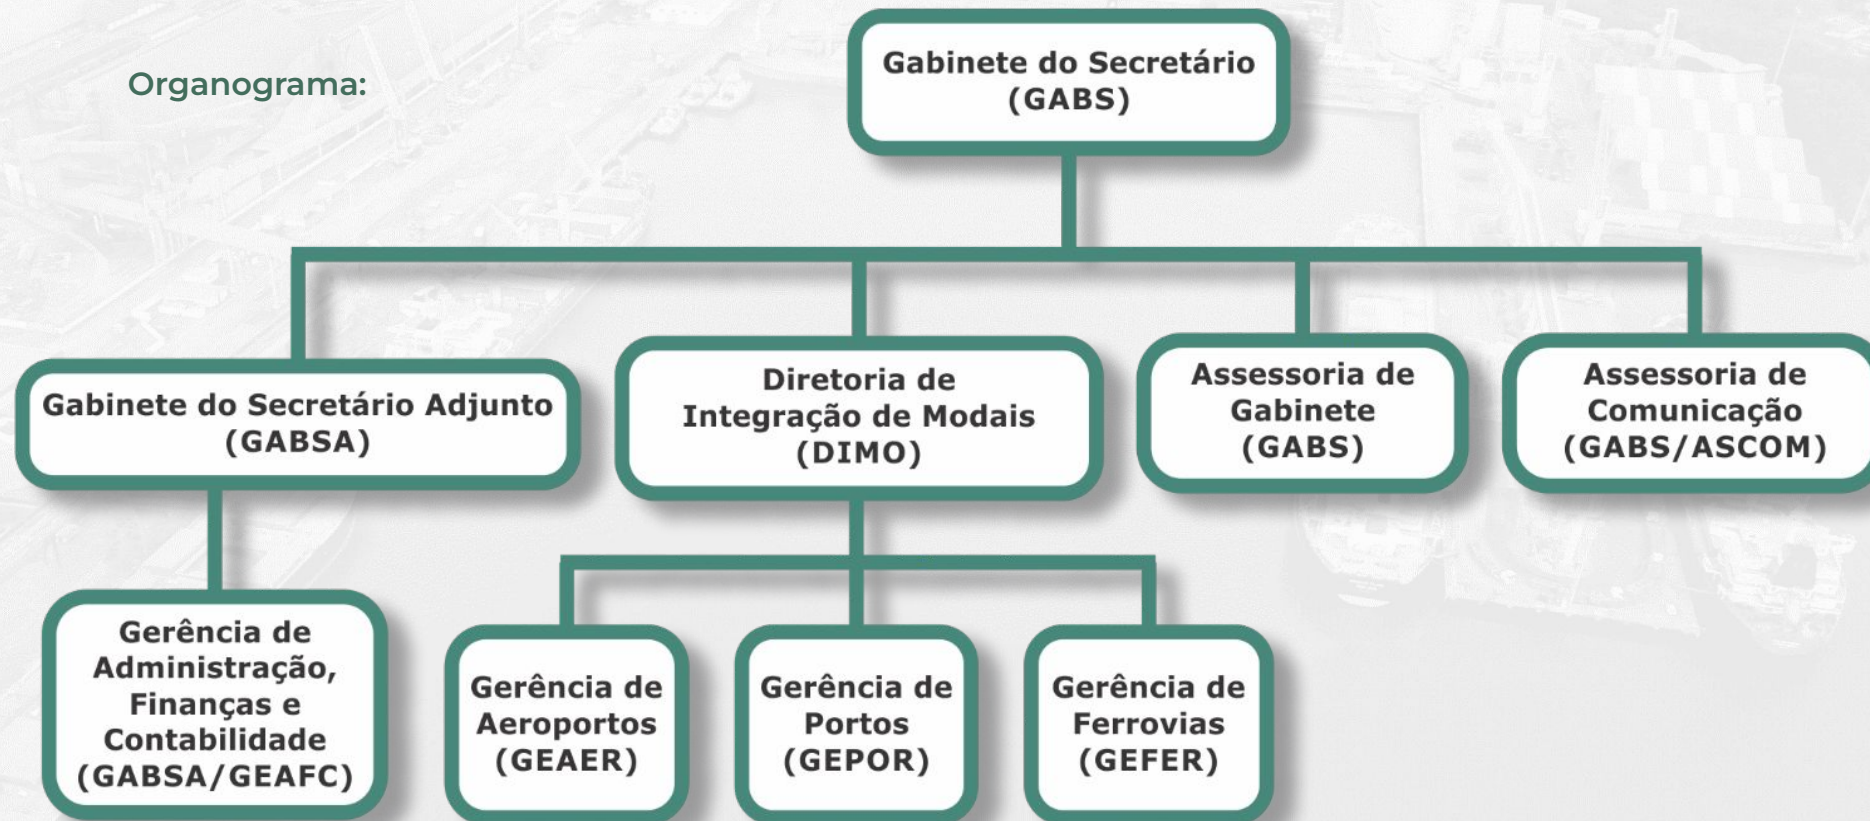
Organograma:

Gabinete do Secretário (GABS)

Gabinete do Secretário Adjunto (GABSA)

Diretoria de Integração de Modais (DIMO)

Assessoria de Gabinete (GABS)

Assessoria de Comunicação (GABS/ASCOM)

Gerência de Administração, Finanças e Contabilidade (GABSA/GEAFC)

Gerência de Aeroportos (GEAER)

Gerência de Portos (GEPOR)

Gerência de Ferrovias (GEFER)